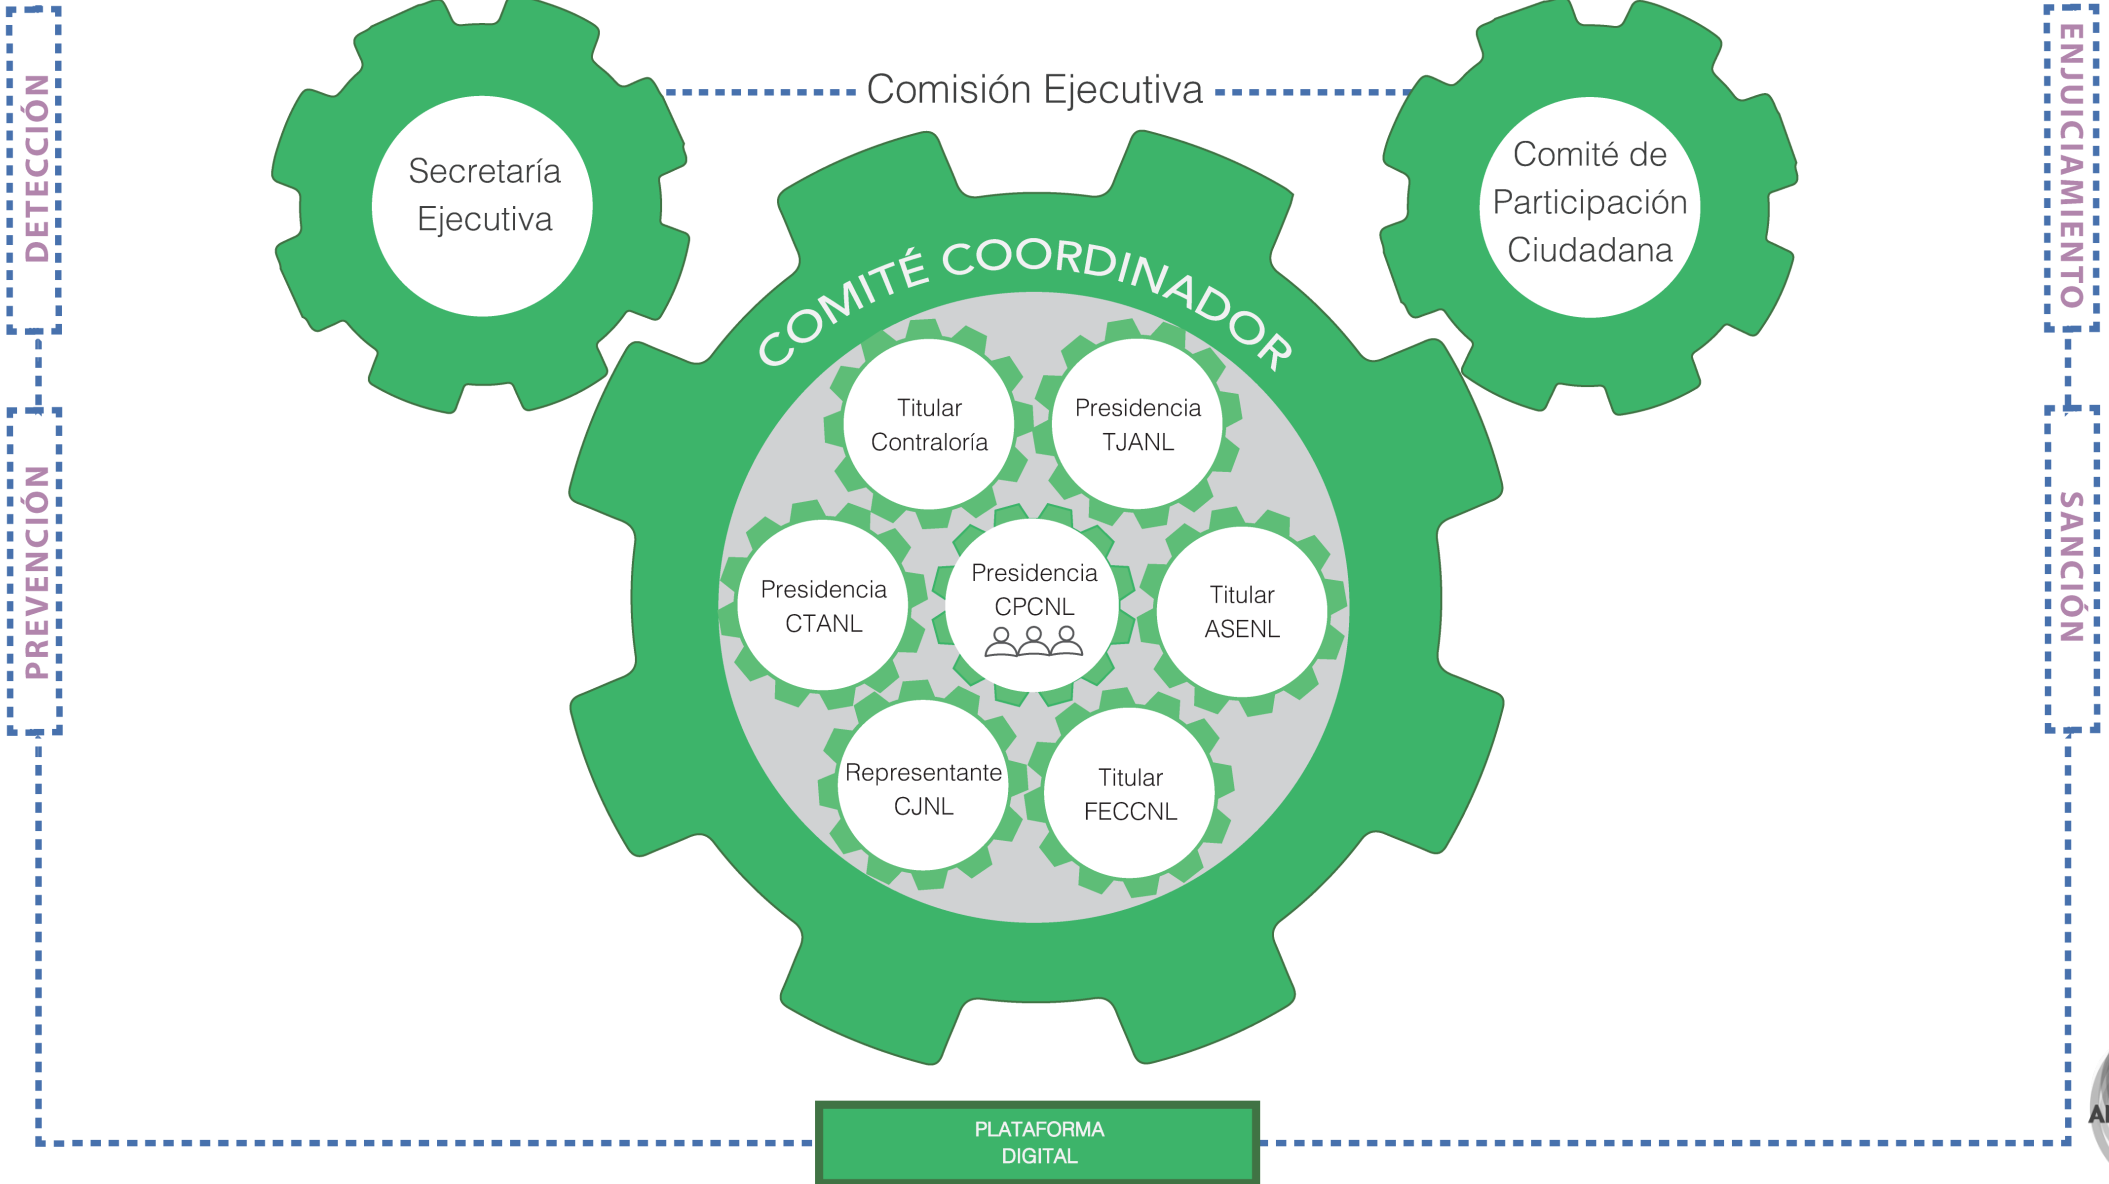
DETECCIÓN

PREVENCIÓN

Comisión Ejecutiva

Secretaría Ejecutiva

Comité de Participación Ciudadana

ENJUICIAMIENTO

SANCIÓN

COMITÉ COORDINADOR

Titular Contraloría

Presidencia TJANL

Presidencia CTANL

Presidencia CPCNL

Titular ASENL

Representante CJNL

Titular FECCNL

PLATAFORMA DIGITAL

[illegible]